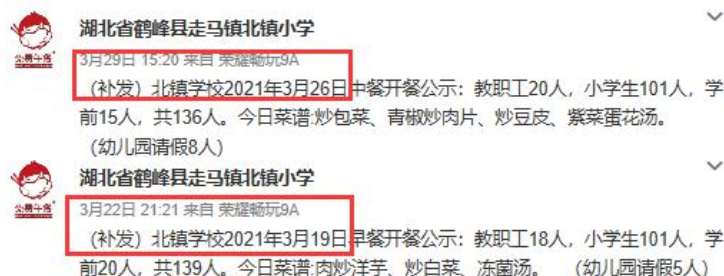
公益午餐

湖北省鹤峰县走马镇北镇小学

3月29日 15:20 来自 荣耀畅玩9A

（补发）北镇学校2021年3月26日中餐开餐公示：教职工20人，小学生101人，学前15人，共136人。今日菜谱:炒包菜、青椒炒肉片、炒豆皮、紫菜蛋花汤。（幼儿园请假8人）

公益午餐

湖北省鹤峰县走马镇北镇小学

3月22日 21:21 来自 荣耀畅玩9A

（补发）北镇学校2021年3月19日早餐开餐公示：教职工18人，小学生101人，学前20人，共139人。今日菜谱:肉炒洋芋、炒白菜、冻菌汤。 （幼儿园请假5人）